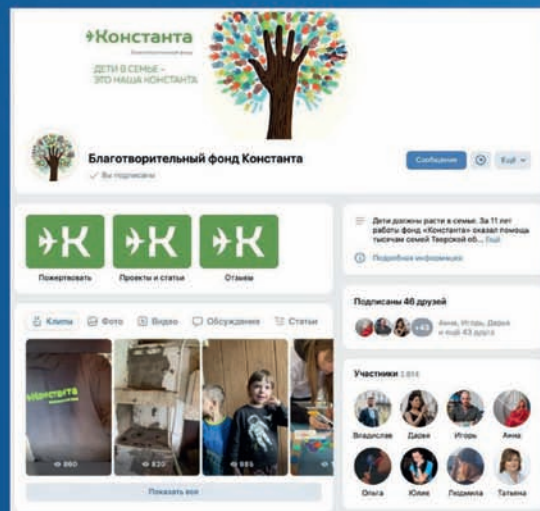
Константа
Благотворительный фонд
ДЕТИ В СЕМЬЕ – ЭТО НАША КОНСТАНТА

Благотворительный фонд Константа
✓ Вы подписаны

Сообщение
Ещё

Пожертвовать
Проекты и статьи
Отзывы

Дети должны расти в семье. За 11 лет работы фонд «Константа» оказал помощь тысячам семей Тверской об... Ещё

Подробная информация

Подписаны 46 друзей
+43 Анна, Игорь, Дарья и ещё 43 друга

Клипы
Фото
Видео
Обсуждения
Статьи

Константа
860
820
985

Показать все

Участники 1 814
Владислав
Дарья
Игорь
Анна
Ольга
Юлия
Людмила
Татьяна